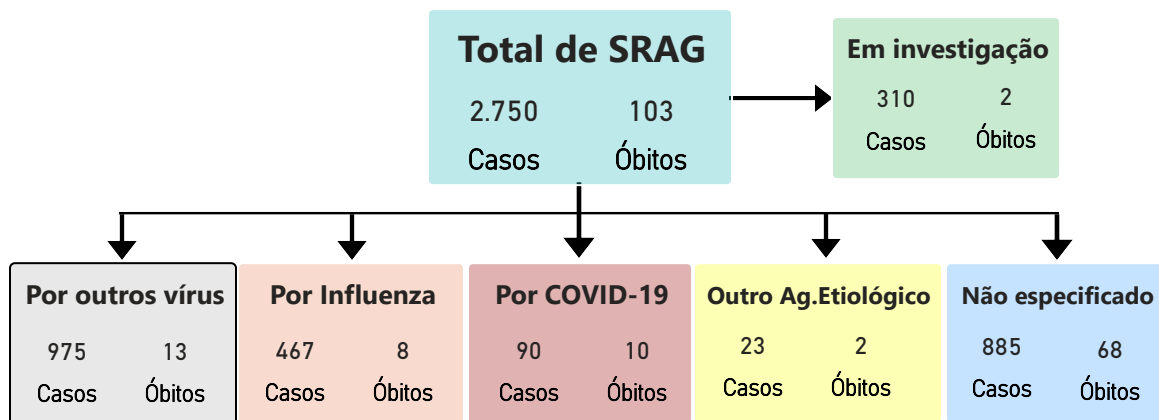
Total de SRAG

2.750 Casos

103 Óbitos

Em investigação

310 Casos

2 Óbitos

Por outros vírus

975 Casos

13 Óbitos

Por Influenza

467 Casos

8 Óbitos

Por COVID-19

90 Casos

10 Óbitos

Outro Ag.Etiológico

23 Casos

2 Óbitos

Não especificado

885 Casos

68 Óbitos